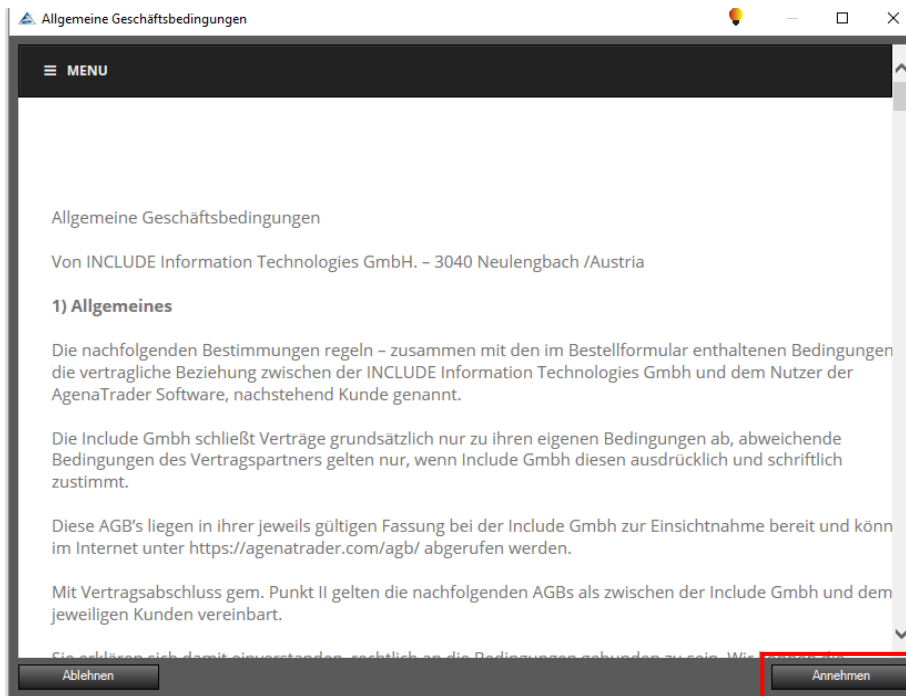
Allgemeine Geschäftsbedingungen

≡ MENU

Allgemeine Geschäftsbedingungen

Von INCLUDE Information Technologies GmbH. – 3040 Neulengbach /Austria

1) Allgemeines

Die nachfolgenden Bestimmungen regeln – zusammen mit den im Bestellformular enthaltenen Bedingungen die vertragliche Beziehung zwischen der INCLUDE Information Technologies Gmbh und dem Nutzer der AgenaTrader Software, nachstehend Kunde genannt.

Die Include Gmbh schließt Verträge grundsätzlich nur zu ihren eigenen Bedingungen ab, abweichende Bedingungen des Vertragspartners gelten nur, wenn Include Gmbh diesen ausdrücklich und schriftlich zustimmt.

Diese AGB's liegen in ihrer jeweils gültigen Fassung bei der Include Gmbh zur Einsichtnahme bereit und könn im Internet unter https://agenatrader.com/agb/ abgerufen werden.

Mit Vertragsabschluss gem. Punkt II gelten die nachfolgenden AGBs als zwischen der Include Gmbh und dem jeweiligen Kunden vereinbart.

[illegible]

Ablehnen

Annehmen